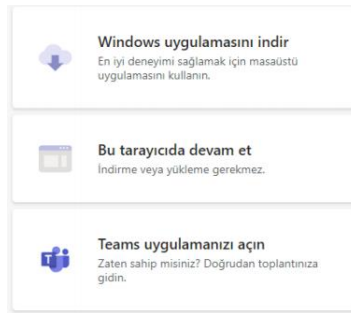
Windows uygulamasını indir
En iyi deneyimi sağlamak için masaüstü uygulamasını kullanın.

Bu tarayıcıda devam et
İndirme veya yükleme gerekmez.

Teams uygulamanızı açın
Zaten sahip misiniz? Doğrudan toplantınıza gidin.